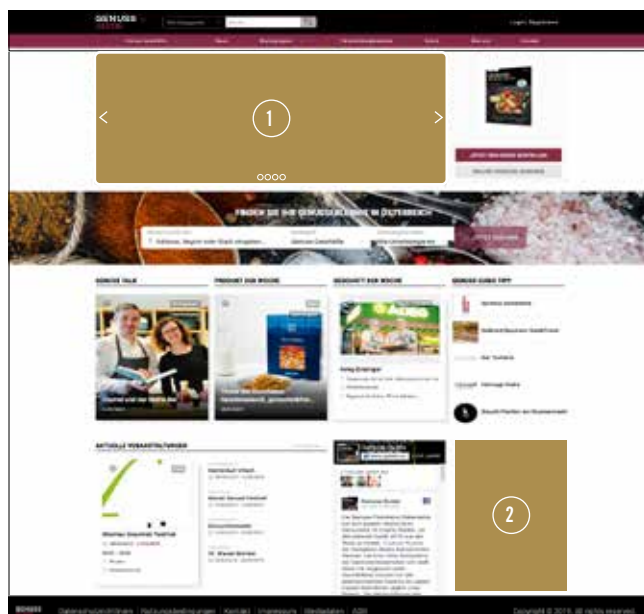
GEWÜRZE GUIDE

Login | Registrieren

1

2

FINDEN SIE IHR GEWÜRZGESCHÄFT IN ÖSTERREICH

Adresse, Region oder Stadt eingeben...

Gewürz Geschäfte

JETZT SUCHEN

GEWÜRZ TALK

PRODUKT DER WOCHE

GESCHÄFT DER WOCHE

GEWÜRZ GUIDE TIPP

AKTUELLE VERANSTALTUNGEN

Copyright © 2016. All rights reserved.